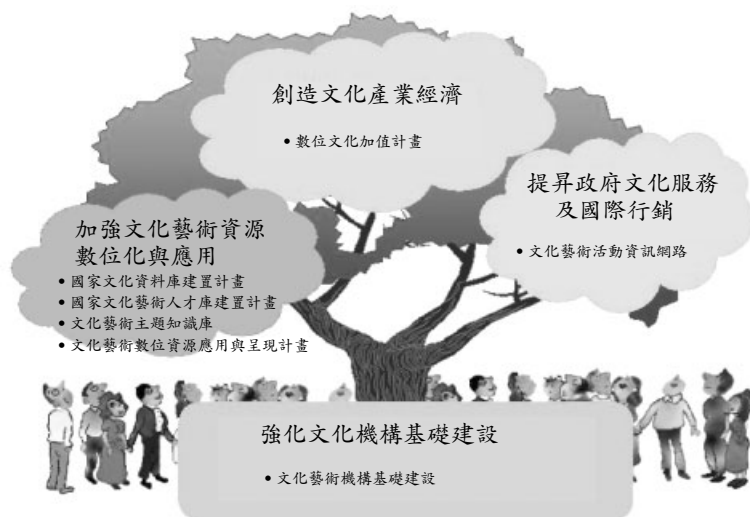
創造文化產業經濟

• 數位文化加值計畫

提昇政府文化服務及國際行銷

• 文化藝術活動資訊網路

加強文化藝術資源數位化與應用

• 國家文化資料庫建置計畫
• 國家文化藝術人才庫建置計畫
• 文化藝術主題知識庫
• 文化藝術數位資源應用與呈現計畫

強化文化機構基礎建設

• 文化藝術機構基礎建設